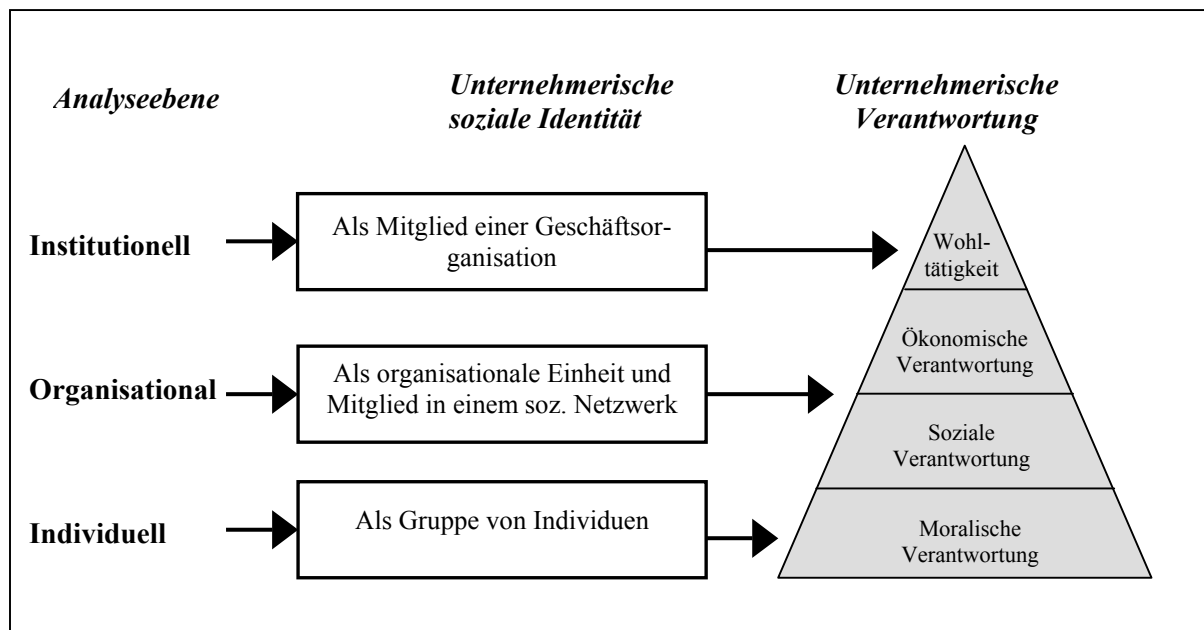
Analyseebene

Unternehmerische soziale Identität

Unternehmerische Verantwortung

Institutionell

Als Mitglied einer Geschäftsorganisation

Wohltätigkeit

Ökonomische Verantwortung

Organisational

Als organisationale Einheit und Mitglied in einem soz. Netzwerk

Soziale Verantwortung

Individuell

Als Gruppe von Individuen

Moralische Verantwortung